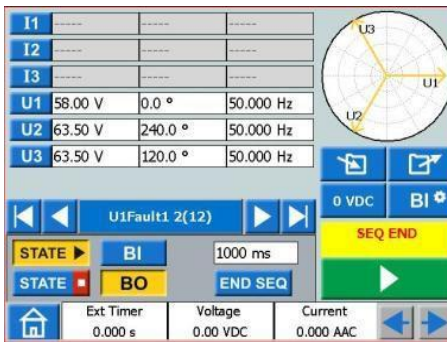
| I1 | ----- | ----- | ----- |
|---|---|---|---|
| I2 | ----- | ----- | ----- |
| I3 | ----- | ----- | ----- |
| U1 | 58.00 V | 0.0 ° | 50.000 Hz |
| U2 | 63.50 V | 240.0 ° | 50.000 Hz |
| U3 | 63.50 V | 120.0 ° | 50.000 Hz |

U3
U1
U2

0 VDC
BI

U1Fault1 2(12)

SEQ END

STATE
BI
1000 ms
STATE
BO
END SEQ

Ext Timer
0.000 s
Voltage
0.00 VDC
Current
0.000 AAC